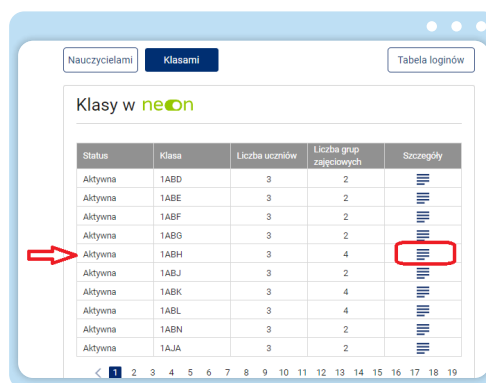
Nauczycielami Klasami Tabela loginów

Klasy w neon

| Status | Klasa | Liczba uczniów | Liczba grup zajęciowych | Szczegóły |
|---|---|---|---|---|
| Aktywna | 1ABD | 3 | 2 | |
| Aktywna | 1ABE | 3 | 2 | |
| Aktywna | 1ABF | 3 | 2 | |
| Aktywna | 1ABG | 3 | 2 | |
| Aktywna | 1ABH | 3 | 4 | |
| Aktywna | 1ABJ | 3 | 2 | |
| Aktywna | 1ABK | 3 | 4 | |
| Aktywna | 1ABL | 3 | 4 | |
| Aktywna | 1ABN | 3 | 2 | |
| Aktywna | 1AJA | 3 | 2 | |

< 1 2 3 4 5 6 7 8 9 10 11 12 13 14 15 16 17 18 19